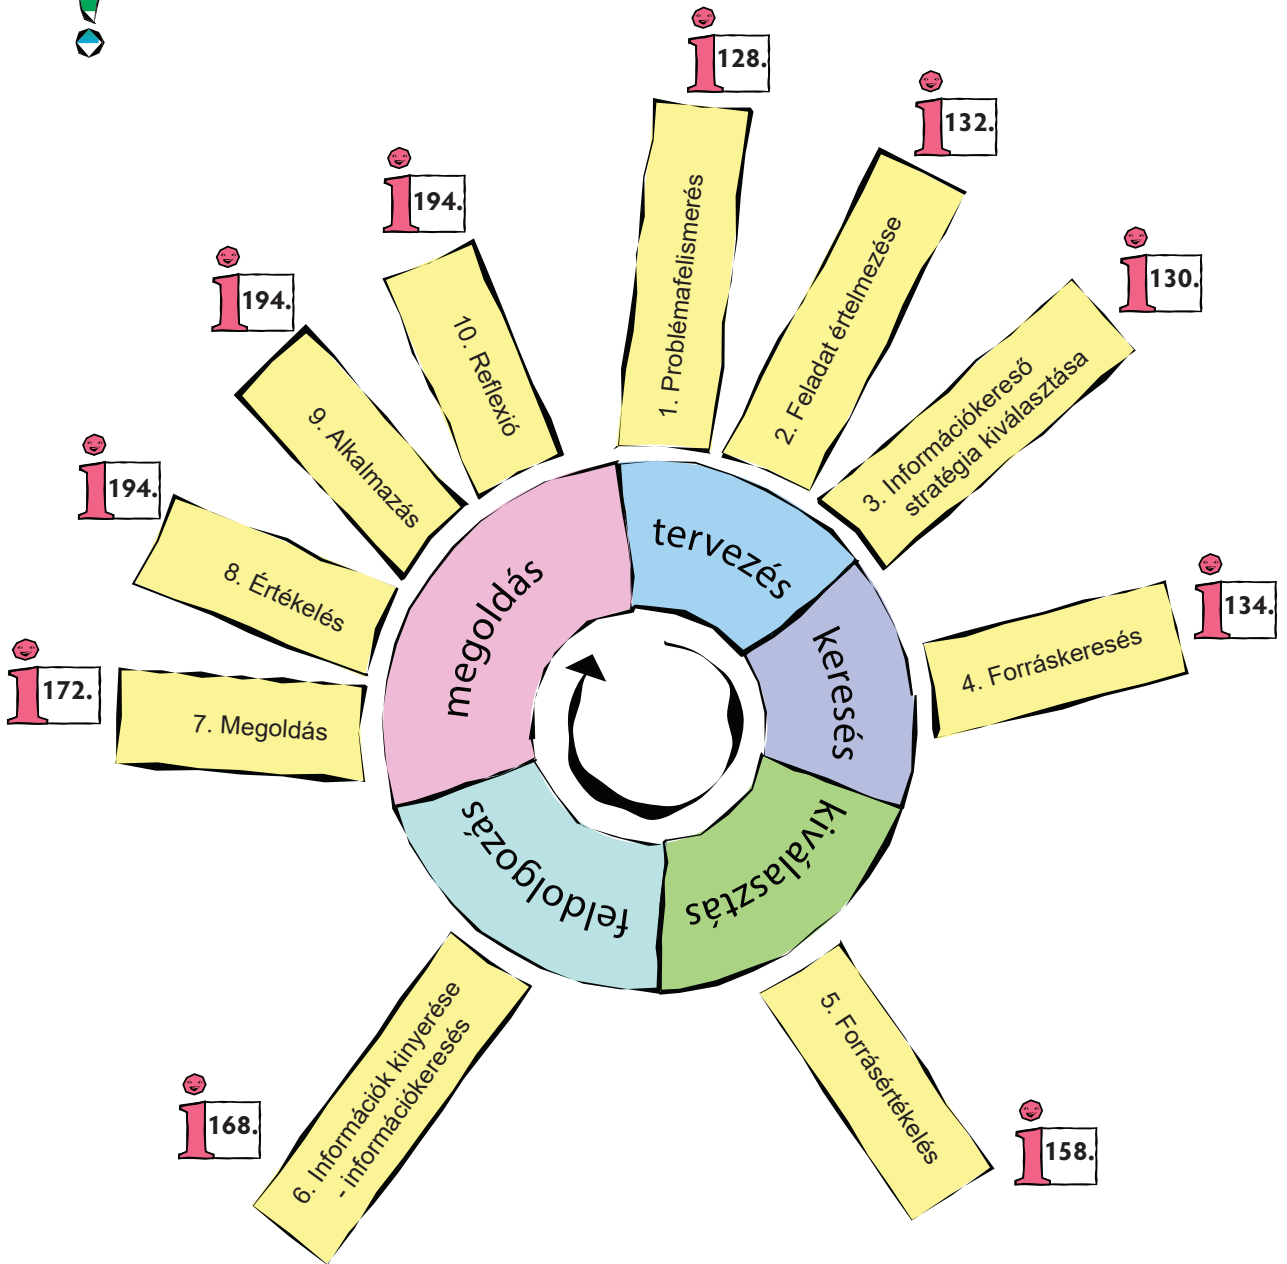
128.
1. Problémafelismerés

132.
2. Feladat értelmezése

130.
3. Információkereső stratégia kiválasztása

134.
4. Forráskeresés

158.
5. Forrásértékelés

168.
6. Információk kinyerése - információkeresés

172.
7. Megoldás

194.
8. Értékelés

194.
9. Alkalmazás

194.
10. Reflexió

tervezés

keresés

kiválasztás

feldolgozás

megoldás